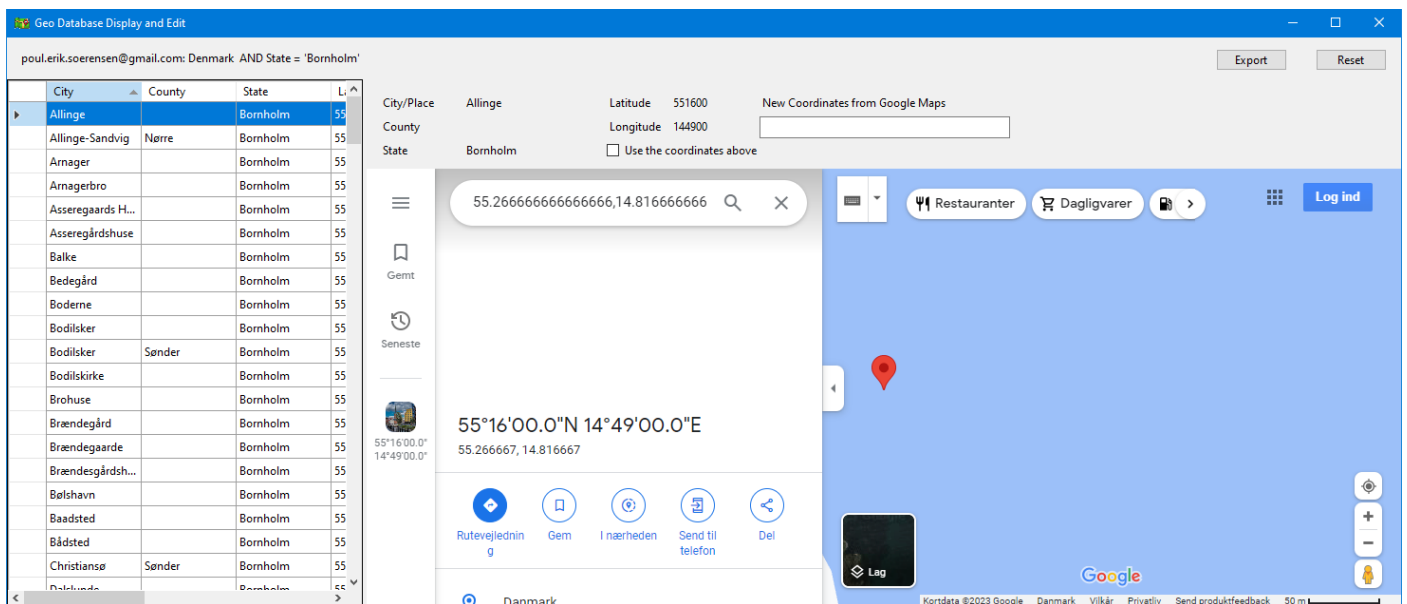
Geo Database Display and Edit

poul.erik.soerensen@gmail.com: Denmark AND State = 'Bornholm'

Export

Reset

| | City | County | State | La |
|---|---|---|---|---|
| ▸ | Allinge | | Bornholm | 55 |
| | Allinge-Sandvig | Nørre | Bornholm | 55 |
| | Arnager | | Bornholm | 55 |
| | Arnagerbro | | Bornholm | 55 |
| | Asseregaards H... | | Bornholm | 55 |
| | Asseregårdshuse | | Bornholm | 55 |
| | Balke | | Bornholm | 55 |
| | Bedegård | | Bornholm | 55 |
| | Boderne | | Bornholm | 55 |
| | Bodilsker | | Bornholm | 55 |
| | Bodilsker | Sønder | Bornholm | 55 |
| | Bodilskirke | | Bornholm | 55 |
| | Brohuse | | Bornholm | 55 |
| | Brændegård | | Bornholm | 55 |
| | Brændegaarde | | Bornholm | 55 |
| | Brændesgårdsh... | | Bornholm | 55 |
| | Bølshavn | | Bornholm | 55 |
| | Baadsted | | Bornholm | 55 |
| | Bådsted | | Bornholm | 55 |
| | Christiansø | Sønder | Bornholm | 55 |
| | Dalslunde | | Bornholm | 55 |

City/Place Allinge
County
State Bornholm

Latitude 551600
Longitude 144900
Use the coordinates above

New Coordinates from Google Maps

Gemt
Seneste
55°16'00.0"
14°49'00.0"

55.266666666666666,14.816666666

Restauranter
Dagligvarer
Log ind

55°16'00.0"N 14°49'00.0"E
55.266667, 14.816667

Rutevejledning
Gem
I nærheden
Send til telefon
Del

Danmark

Lag

Google

Kortdata ©2023 Google Danmark Vilkår Privatliv Send produktfeedback 50 m